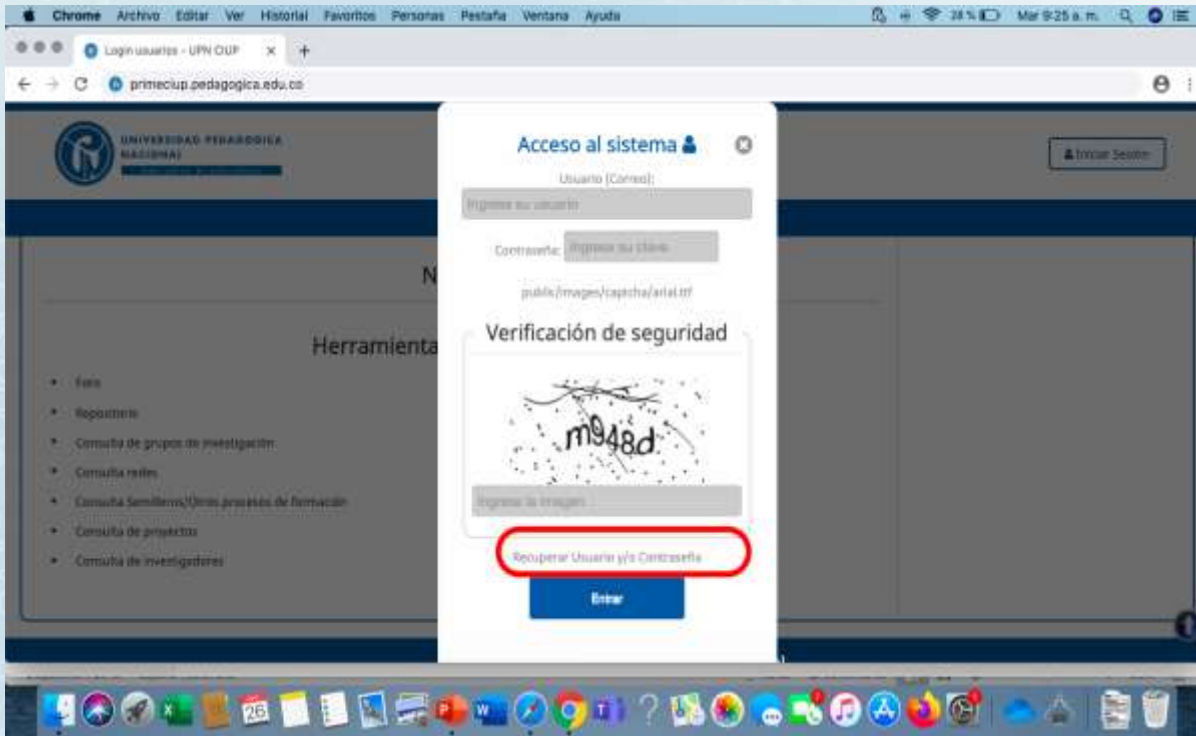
Chrome Archivo Editar Ver Historial Favoritos Personas Pestaña Ventana Ayuda

38 % Mar 9:25 a. m.

Login usuarios - UPN OUP ×

primeciup.pedagogica.edu.co

UNIVERSIDAD PEDAGÓGICA NACIONAL

Iniciar Sesión

N

Herramienta

- Foro
- Repositorio
- Consulta de grupos de investigación
- Consulta redes
- Consulta Semilleros/Otros procesos de formación
- Consulta de proyectos
- Consulta de investigadores

Acceso al sistema

Usuario (Correo):

Ingrese su usuario

Contraseña: Ingrese su clave

public/images/captcha/arial.ttf

Verificación de seguridad

m948d

Ingrese la imagen

Recuperar Usuario y/o Contraseña

Entrar

26